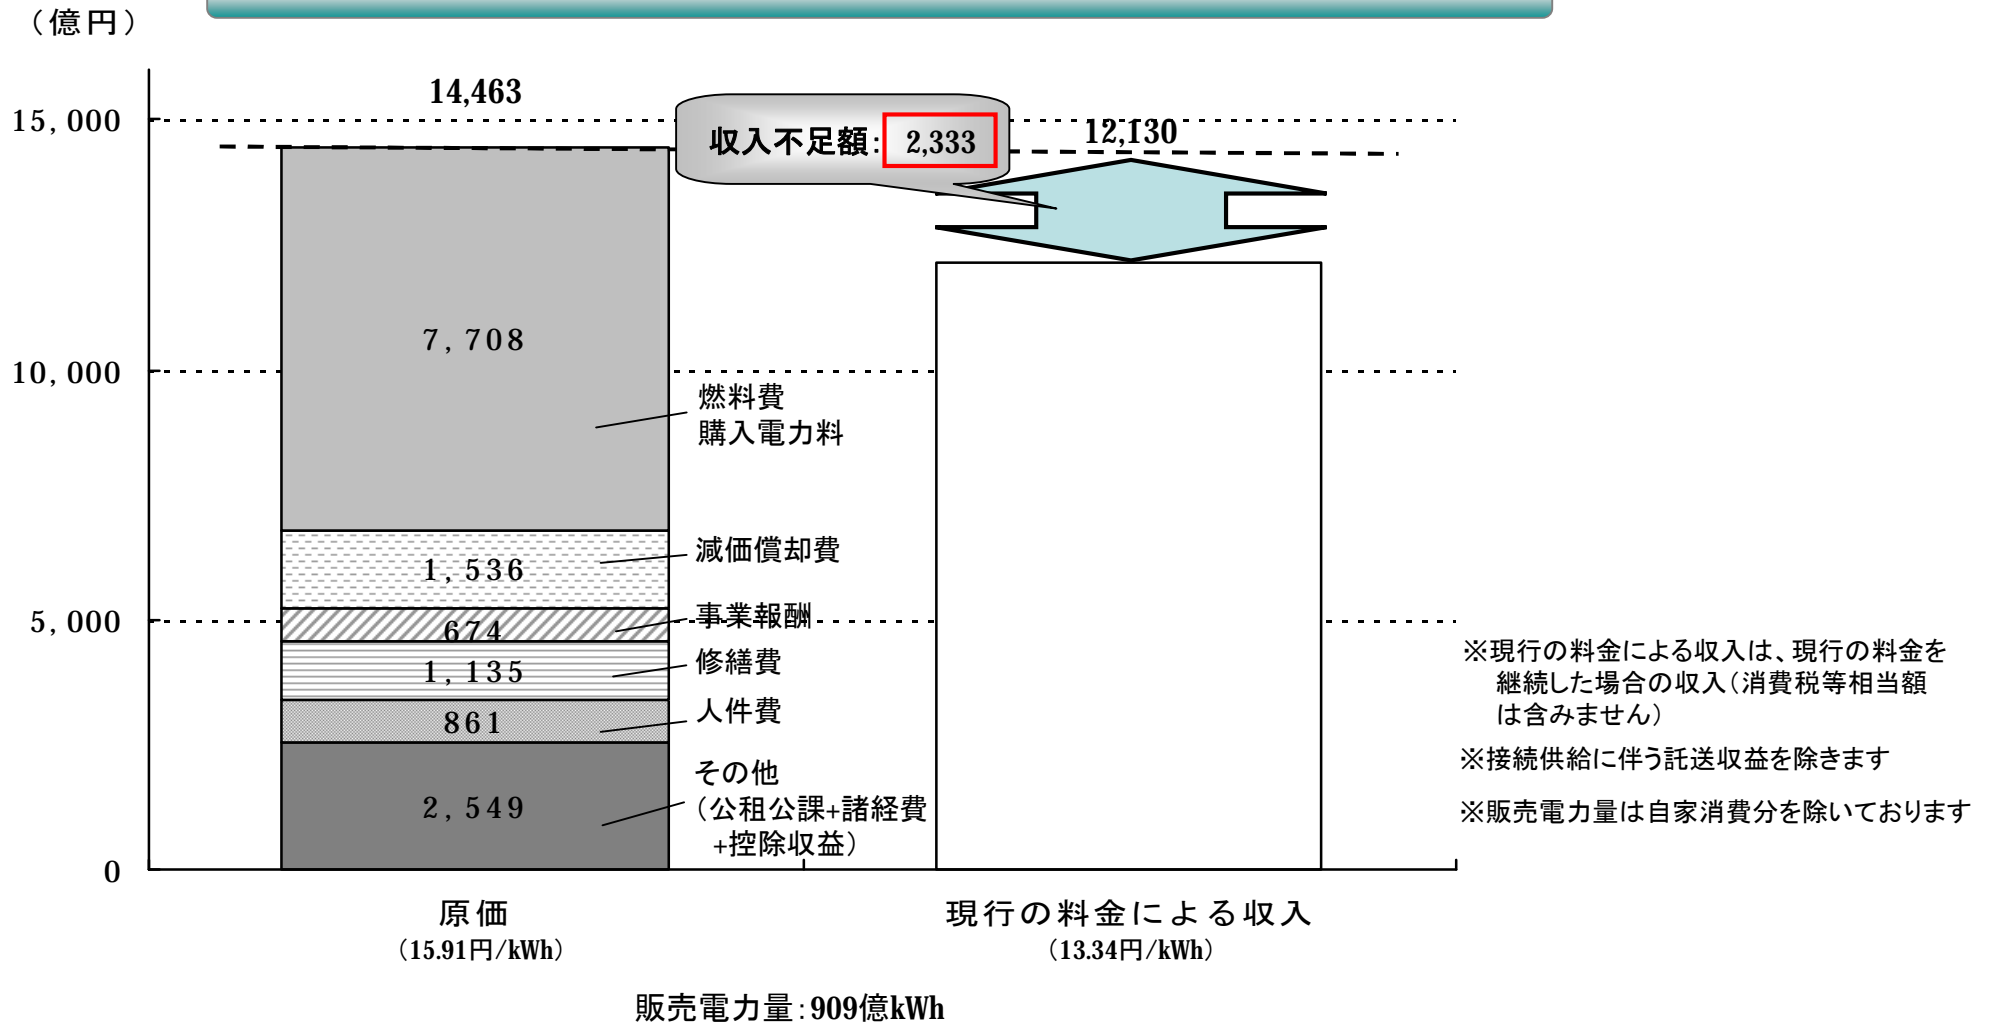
（億円）

15,000
10,000
5,000
0

14,463

収入不足額: 2,333

12,130

7,708
燃料費
購入電力料

1,536
減価償却費

674
事業報酬

1,135
修繕費

861
人件費

2,549
その他
（公租公課+諸経費
+控除収益）

※現行の料金による収入は、現行の料金を継続した場合の収入（消費税等相当額は含みません）
※接続供給に伴う託送収益を除きます
※販売電力量は自家消費分を除いております

原価
（15.91円/kWh）

現行の料金による収入
（13.34円/kWh）

販売電力量：909億kWh